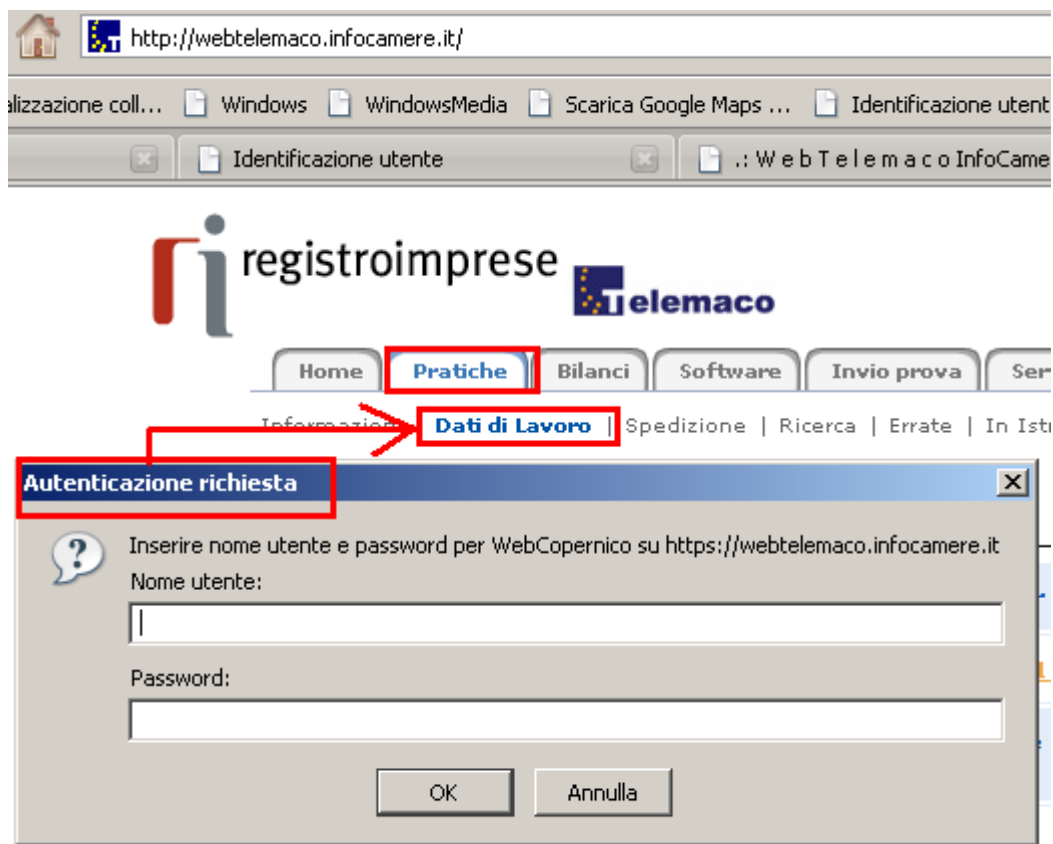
http://webtelemaco.infocamere.it/

alizzazione coll... Windows WindowsMedia Scarica Google Maps ... Identificazione utent

Identificazione utente .: W e b T e l e m a c o InfoCame

registroimprese Telemaco

Home Pratiche Bilanci Software Invio prova Ser

Informazioni Dati di Lavoro | Spedizione | Ricerca | Errate | In Ist

Autenticazione richiesta

Inserire nome utente e password per WebCopernico su https://webtelemaco.infocamere.it

Nome utente:

Password:

OK Annulla